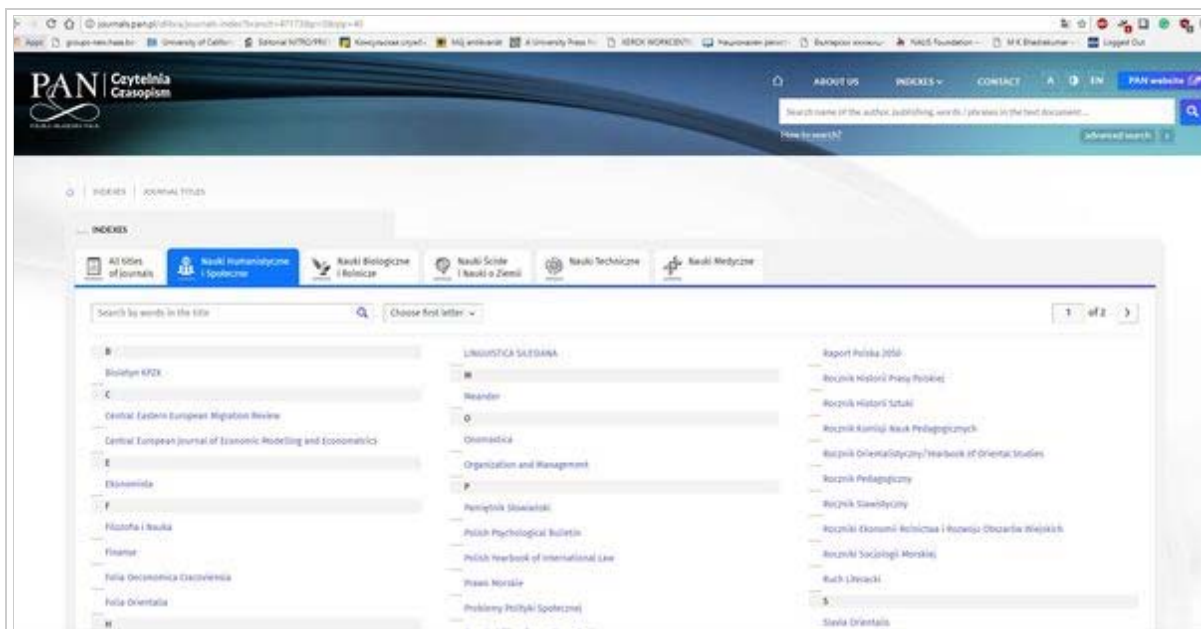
journals.pan.pl/dlibra/journals-index?branch=47173&p=0&pp=40

Apps groups-new.hse.ru University of Califor... Editorial NITRO/PRI... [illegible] Mój antikwariat A University Press fr... XEROX WORKCENTR... Надзвичайні ... Български ... NAUS Foundation ... M K Bhadrakumar ... Logged Out

PAN Czytelnia Czasopism

ABOUT US INDEXES CONTACT A EN PAN website

Search name of the author, publishing, words / phrases in the text document...

How to search?

Advanced search

INDEXES JOURNAL TITLES

INDEXES

All titles of journals

Nauki Humanistyczne i Społeczne

Nauki Biologiczne i Rolnicze

Nauki Ścisłe i Nauki o Ziemi

Nauki Techniczne

Nauki Medyczne

Search by words in the title

Choose first letter

1 of 2

B

Biuletyn KPZK

C

Central Eastern European Migration Review

Central European Journal of Economic Modelling and Econometrics

E

Ekonomista

F

Filozofia i Nauka

Finanse

Folia Oeconomica Cracoviensia

Folia Orientalia

H

LINGUISTICA SILESIANA

M

Meander

O

Onomastica

Organization and Management

P

Pamiętnik Słowiański

Polish Psychological Bulletin

Polish Yearbook of International Law

Prawo Morskie

Problemy Polityki Społecznej

Raport Polska 2050

Rocznik Historii Prasy Polskiej

Rocznik Historii Sztuki

Rocznik Komisji Nauk Pedagogicznych

Rocznik Orientalistyczny/Yearbook of Oriental Studies

Rocznik Pedagogiczny

Rocznik Slawistyczny

Roczniki Ekonomii Rolnictwa i Rozwoju Obszarów Wiejskich

Roczniki Socjologii Morskiej

Ruch Literacki

S

Slavia Orientalis